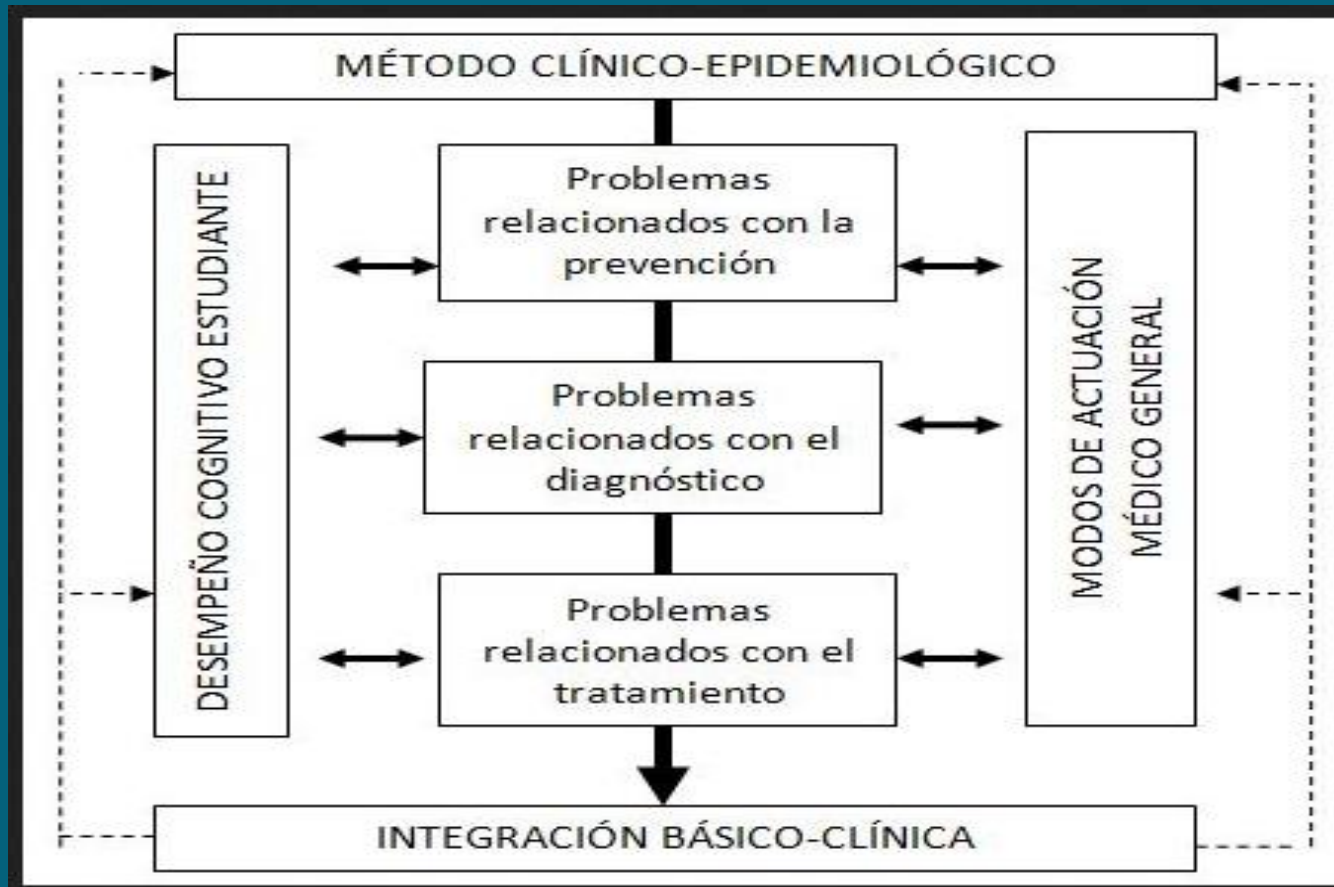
MÉTODO CLÍNICO-EPIDEMIOLÓGICO

DESEMPEÑO COGNITIVO ESTUDIANTE

Problemas relacionados con la prevención

Problemas relacionados con el diagnóstico

Problemas relacionados con el tratamiento

MODOS DE ACTUACIÓN MÉDICO GENERAL

INTEGRACIÓN BÁSICO-CLÍNICA